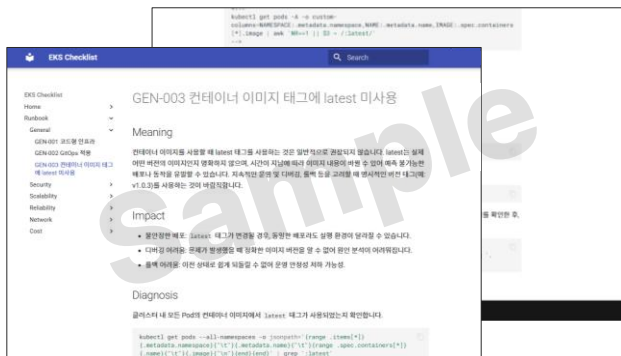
kubectl get pods -A -o custom-columns=NAMESPACE:.metadata.namespace,NAME:.metadata.name,IMAGE:.spec.containers[*].image | awk 'NR==1 || $3 ~ /:latest/'

EKS Checklist

Search

EKS Checklist
Home
Runbook
General
GEN-001 코드형 인프라
GEN-002 GitOps 적용
GEN-003 컨테이너 이미지 태그에 latest 미사용
Security
Scalability
Reliability
Network
Cost

GEN-003 컨테이너 이미지 태그에 latest 미사용

Meaning

컨테이너 이미지를 사용할 때 latest 태그를 사용하는 것은 일반적으로 권장되지 않습니다. latest는 실제 어떤 버전의 이미지인지 명확하지 않으며, 시간이 지남에 따라 이미지 내용이 바뀔 수 있어 예측 불가능한 배포나 동작을 유발할 수 있습니다. 지속적인 운영 및 디버깅, 롤백 등을 고려할 때 명시적인 버전 태그(예: v1.0.3)를 사용하는 것이 바람직합니다.

Impact

• 불안정한 배포: latest 태그가 변경될 경우, 동일한 배포라도 실행 환경이 달라질 수 있습니다.
• 디버깅 어려움: 문제가 발생했을 때 정확한 이미지 버전을 알 수 없어 원인 분석이 어려워집니다.
• 롤백 어려움: 이전 상태로 쉽게 되돌릴 수 없어 운영 안정성 저하 가능성.

Diagnosis

클러스터 내 모든 Pod의 컨테이너 이미지에서 latest 태그가 사용되었는지 확인합니다.

kubectl get pods --all-namespaces -o jsonpath='{range .items[*]}{.metadata.namespace}{"\t"}{.metadata.name}{"\t"}{range .spec.containers[*]}{.name}{"\t"}{.image}{"\n"}{end}{end}' | grep ':latest'

sample